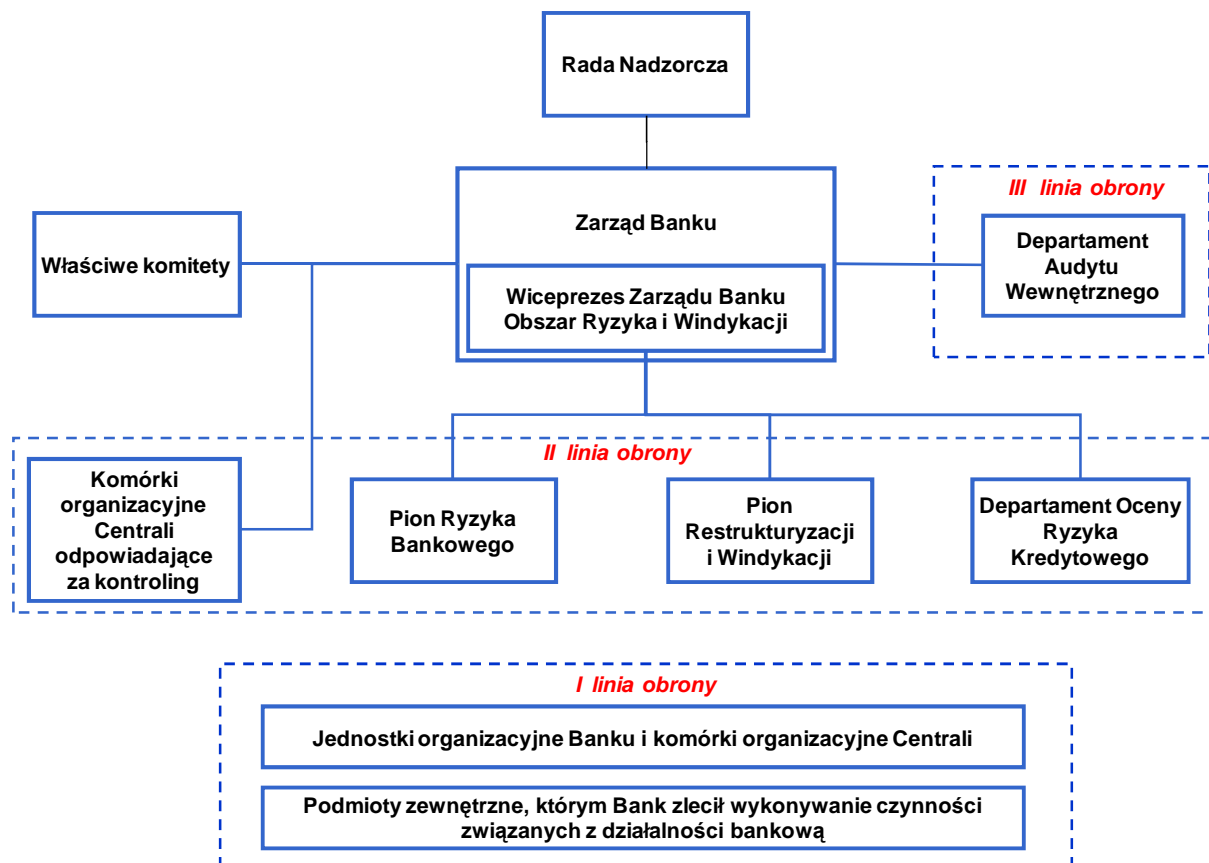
Rada Nadzorcza

Właściwe komitety

Zarząd Banku

Wiceprezes Zarządu Banku Obszar Ryzyka i Windykacji

III linia obrony

Departament Audytu Wewnętrznego

II linia obrony

Komórki organizacyjne Centrali odpowiadające za kontroling

Pion Ryzyka Bankowego

Pion Restrukturyzacji i Windykacji

Departament Oceny Ryzyka Kredytowego

I linia obrony

Jednostki organizacyjne Banku i komórki organizacyjne Centrali

Podmioty zewnętrzne, którym Bank zlecił wykonywanie czynności związanych z działalności bankową